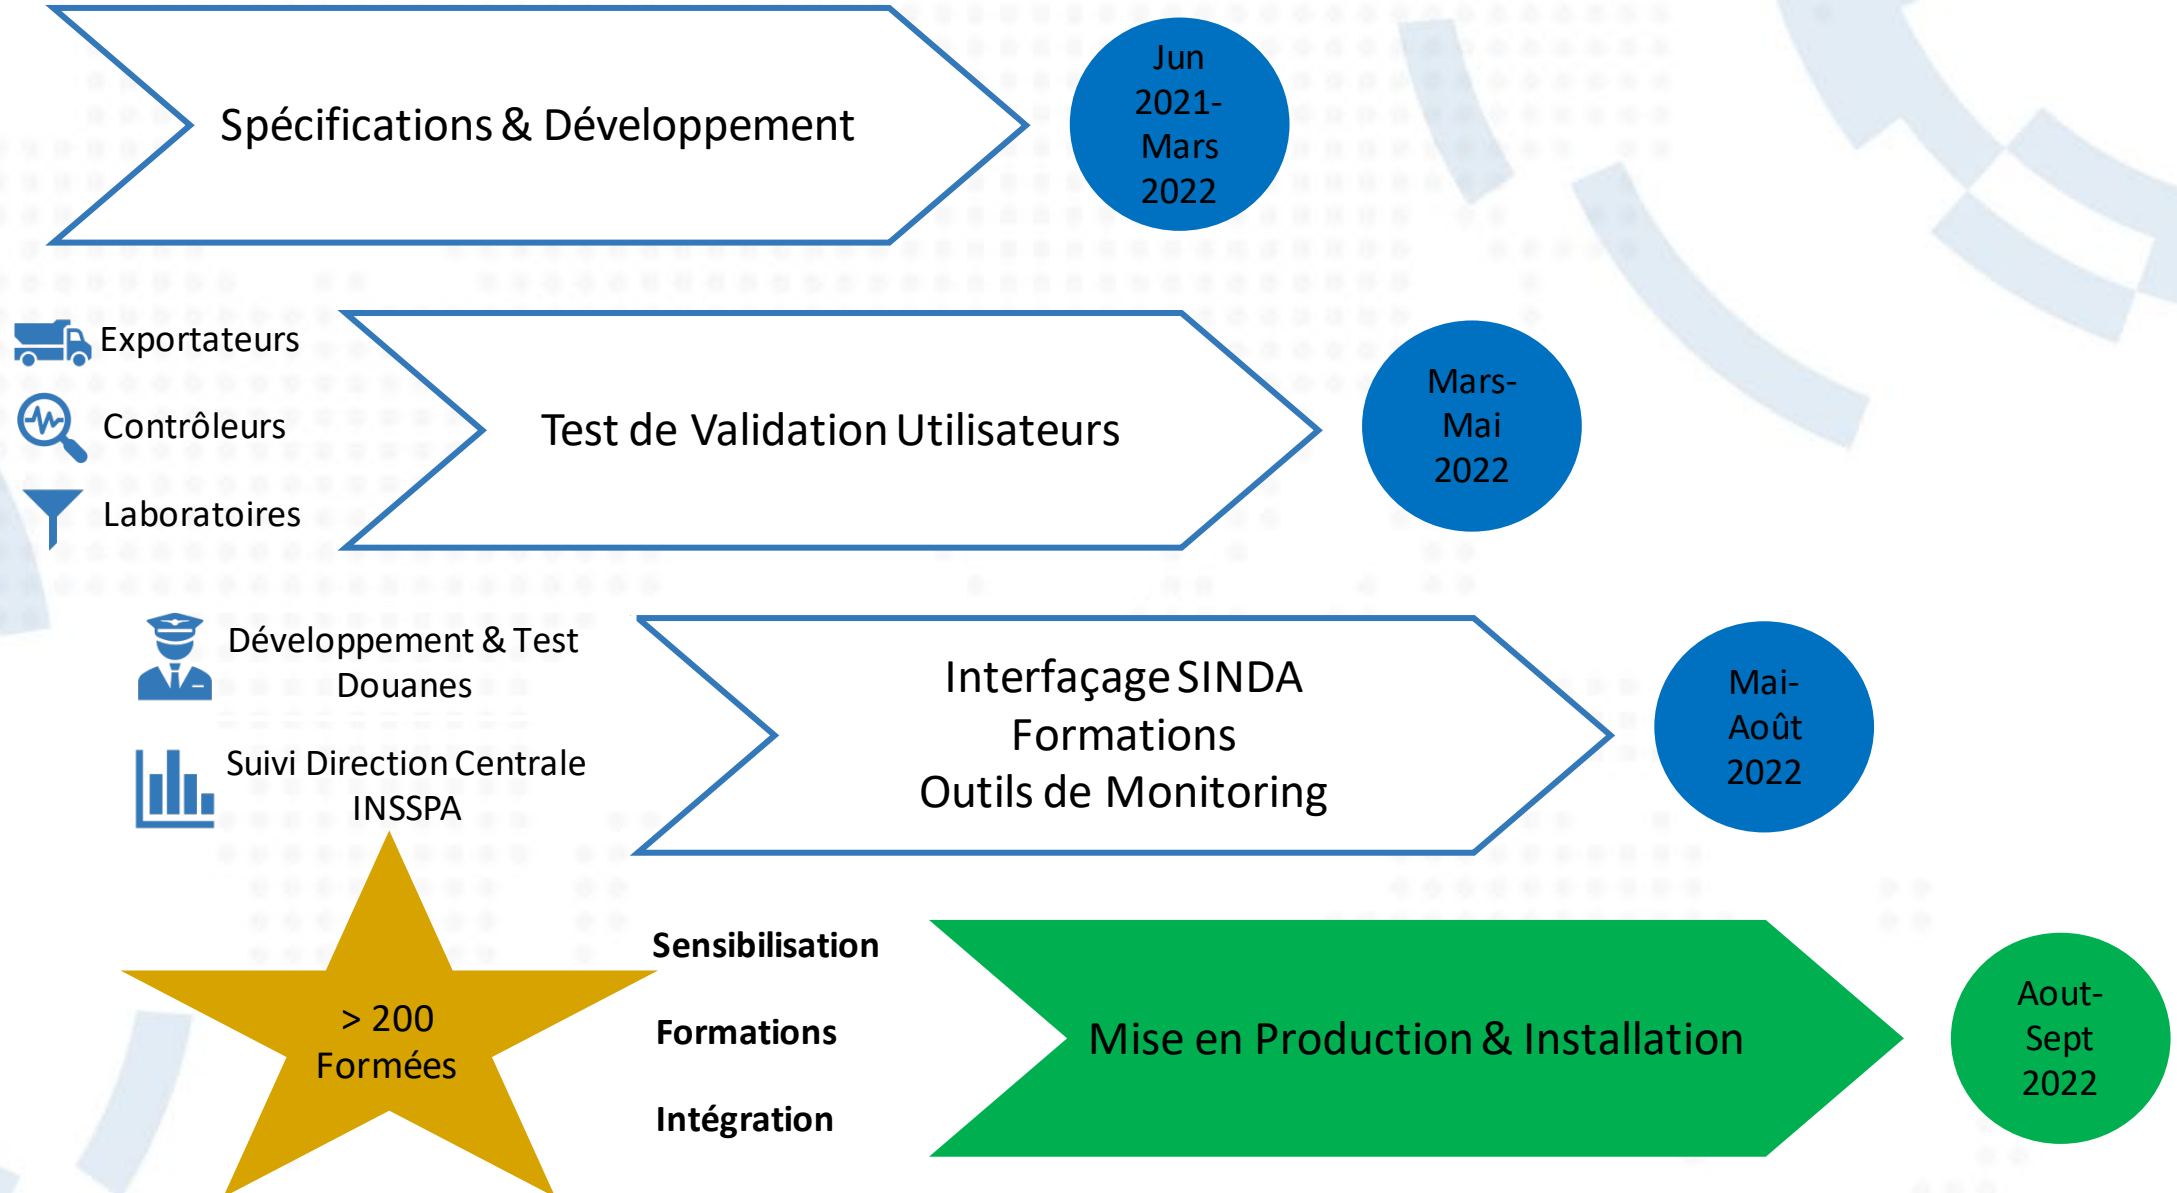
Spécifications & Développement

Jun 2021- Mars 2022

Exportateurs

Contrôleurs

Laboratoires

Test de Validation Utilisateurs

Mars- Mai 2022

Développement & Test Douanes

Suivi Direction Centrale INSSPA

Interfaçage SINDA
Formations
Outils de Monitoring

Mai- Août 2022

> 200 Formées

Sensibilisation

Formations

Intégration

Mise en Production & Installation

Aout- Sept 2022